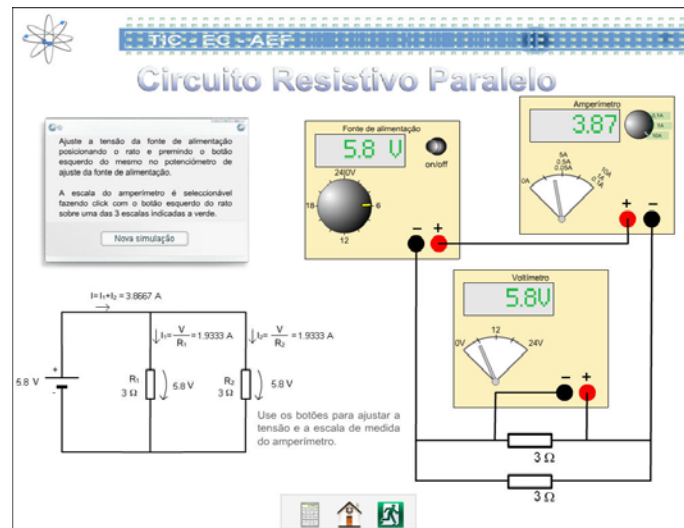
TIC - EC - AEF

Circuito Resistivo Paralelo

Ajuste a tensão da fonte de alimentação posicionando o rato e premindo o botão esquerdo do mesmo no potenciómetro de ajuste da fonte de alimentação.

A escala do amperímetro é seleccionável fazendo click com o botão esquerdo do rato sobre uma das 3 escalas indicadas a verde.

Nova simulação

Fonte de alimentação

5.8 V

on/off

24|0V

18

6

12

Amperímetro

3.87

0.5A

5A

50A

5A

0.5A

0.05A

50A

5A

0A

Voltímetro

5.8V

0V

12

24V

$I = I_1 + I_2 = 3.8667$ A

$I_1 = \frac{V}{R_1} = 1.9333$ A

$I_2 = \frac{V}{R_2} = 1.9333$ A

5.8 V

$R_1$
3 Ω

5.8 V

$R_2$
3 Ω

5.8 V

Use os botões para ajustar a tensão e a escala de medida do amperímetro.

3 Ω

3 Ω